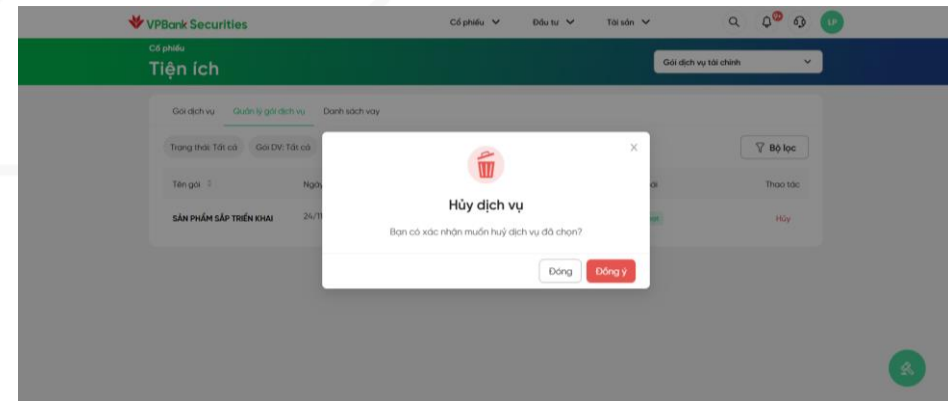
VPBank Securities

Cổ phiếu
Đầu tư
Tài sản

LP

Cổ phiếu
Tiện ích

Gói dịch vụ tài chính

Gói dịch vụ
Quản lý gói dịch vụ
Danh sách vay

Trạng thái: Tất cả
Gói DV: Tất cả

Bộ lọc

Tên gói
Ngày
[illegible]
Thao tác

SẢN PHẨM SẮP TRIỂN KHAI
24/1
Hủy

Hủy dịch vụ

Bạn có xác nhận muốn huỷ dịch vụ đã chọn?

Đóng
Đồng ý